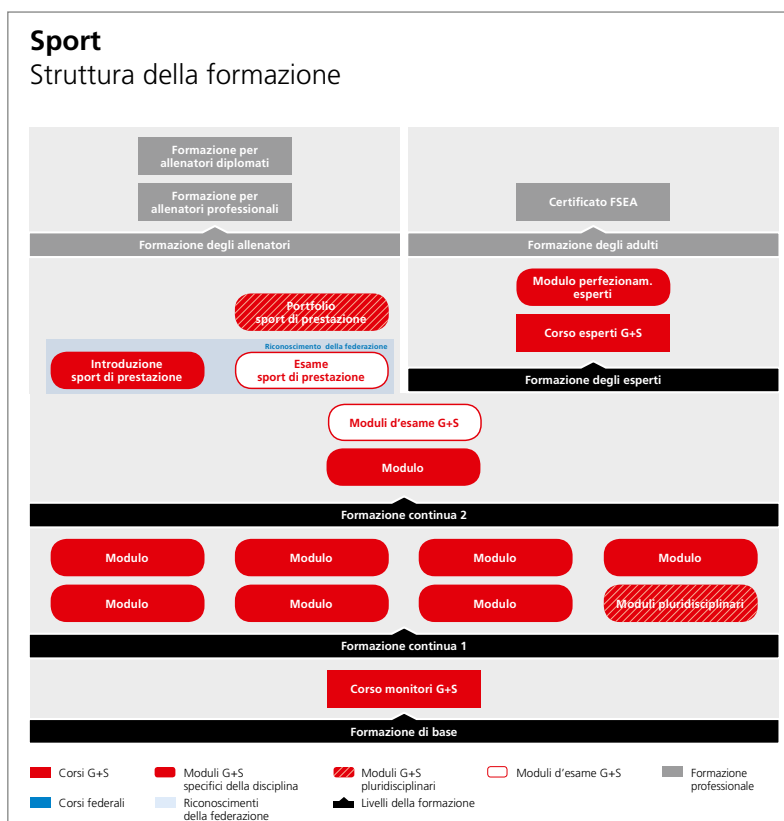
**Sport**
Struttura della formazione

Formazione per allenatori diplomati

Formazione per allenatori professionali

Formazione degli allenatori

Certificato FSEA

Formazione degli adulti

Portfolio sport di prestazione

Modulo perfezionam. esperti

Corso esperti G+S

Riconoscimento della federazione

Introduzione sport di prestazione

Esame sport di prestazione

Formazione degli esperti

Moduli d'esame G+S

Modulo

Formazione continua 2

Modulo

Modulo

Modulo

Modulo

Modulo

Modulo

Modulo

Moduli pluridisciplinari

Formazione continua 1

Corso monitori G+S

Formazione di base

Corsi G+S
Moduli G+S specifici della disciplina
Moduli G+S pluridisciplinari
Moduli d'esame G+S
Formazione professionale
Corsi federali
Riconoscimenti della federazione
Livelli della formazione